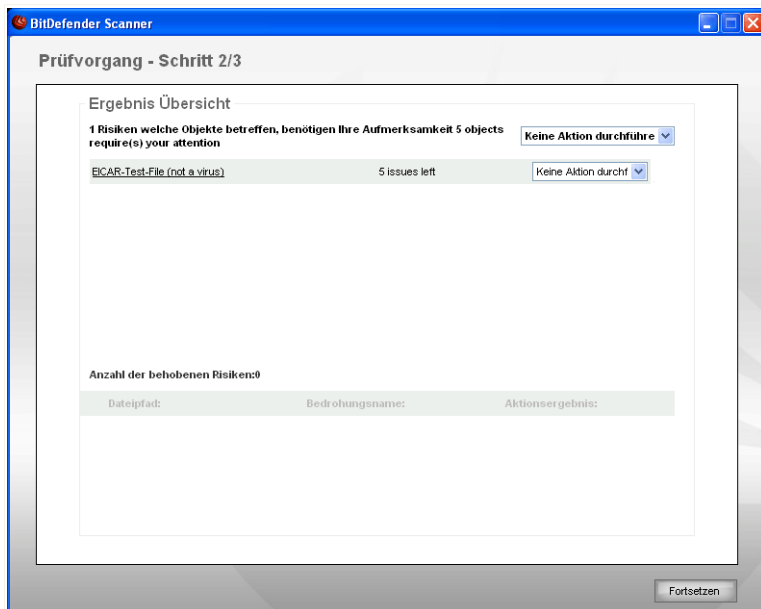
BitDefender Scanner

Prüfvorgang - Schritt 2/3

Ergebnis Übersicht

1 Risiken welche Objekte betreffen, benötigen Ihre Aufmerksamkeit 5 objects require(s) your attention

Keine Aktion durchführe

EICAR-Test-File (not a virus)

5 issues left

Keine Aktion durchf

Anzahl der behobenen Risiken:0

| Dateipfad: | Bedrohungsname: | Aktionsergebnis: |
|---|---|---|

Fortsetzen